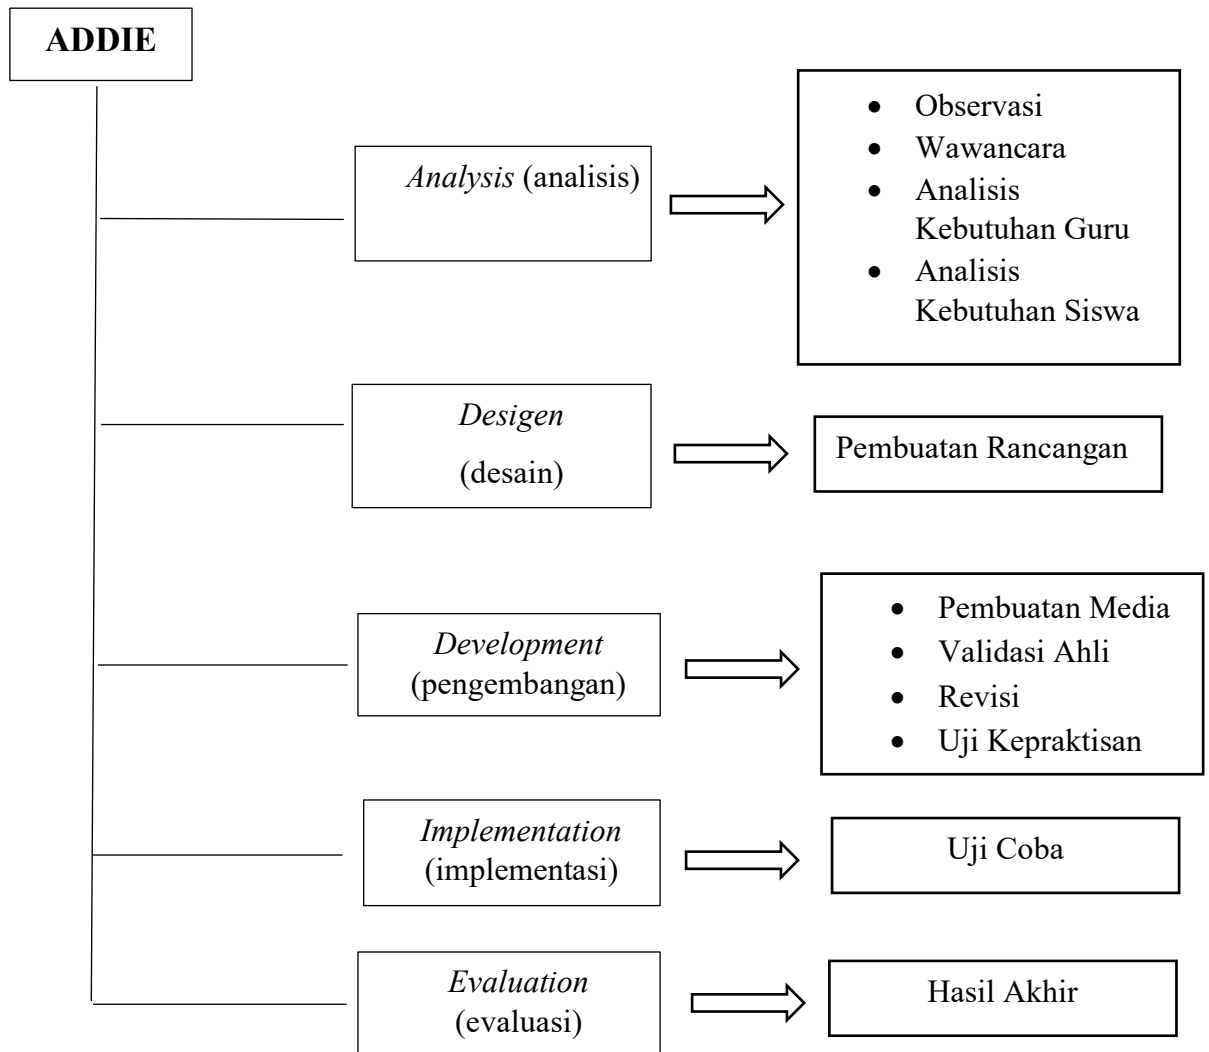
ADDIE

Analysis (analisis)

- Observasi
- Wawancara
- Analisis Kebutuhan Guru
- Analisis Kebutuhan Siswa

Desigen (desain)

Pembuatan Rancangan

Development (pengembangan)

- Pembuatan Media
- Validasi Ahli
- Revisi
- Uji Kepraktisan

Implementation (implementasi)

Uji Coba

Evaluation (evaluasi)

Hasil Akhir